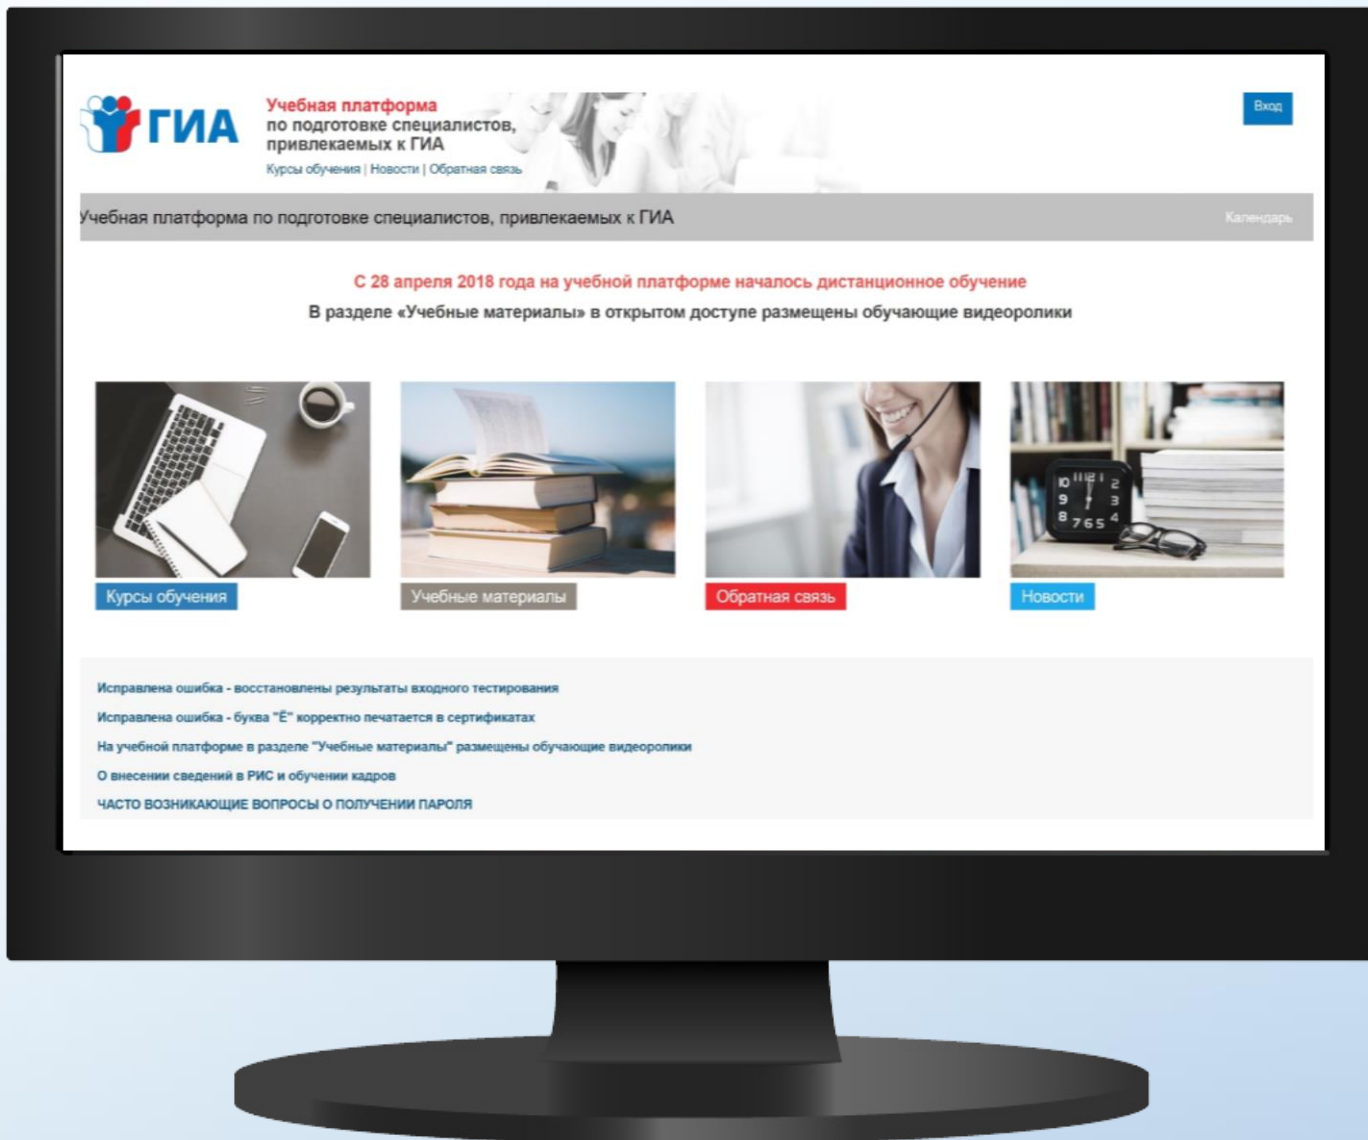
ГИА

Учебная платформа
по подготовке специалистов, привлекаемых к ГИА

Курсы обучения | Новости | Обратная связь

Вход

Учебная платформа по подготовке специалистов, привлекаемых к ГИА

Календарь

С 28 апреля 2018 года на учебной платформе началось дистанционное обучение

В разделе «Учебные материалы» в открытом доступе размещены обучающие видеоролики

Курсы обучения

Учебные материалы

Обратная связь

Новости

Исправлена ошибка - восстановлены результаты входного тестирования

Исправлена ошибка - буква "Ё" корректно печатается в сертификатах

На учебной платформе в разделе "Учебные материалы" размещены обучающие видеоролики

О внесении сведений в РИС и обучении кадров

ЧАСТО ВОЗНИКАЮЩИЕ ВОПРОСЫ О ПОЛУЧЕНИИ ПАРОЛЯ